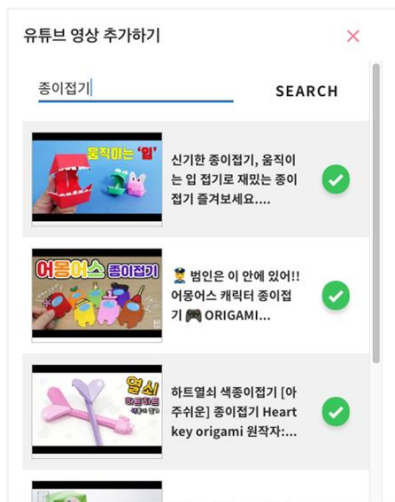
유튜브 영상 추가하기

×

종이접기

SEARCH

움직이는 '입'

신기한 종이접기, 움직이는 입 접기로 재밌는 종이접기 즐겨보세요....

어몽어스 종이접기

👮 범인은 이 안에 있어!! 어몽어스 캐릭터 종이접기 🎮 ORIGAMI...

열쇠

하트열쇠 색종이접기 [아주쉬운] 종이접기 Heart key origami 원작자:...